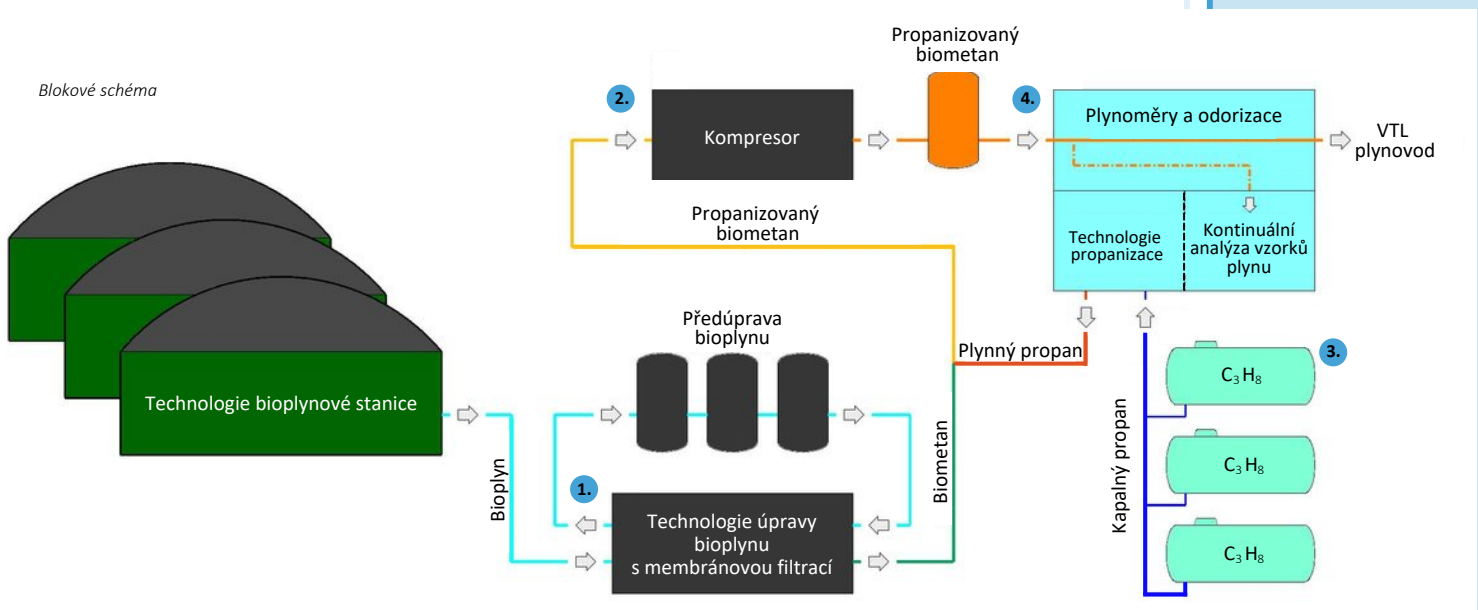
Blokové schéma

Propanizovaný biometan

2.

Kompresor

4.

Plynoměry a odorizace

VTL plynovod

Propanizovaný biometan

Technologie propanizace

Kontinuální analýza vzorků plynu

Předúprava bioplynu

Plynný propan

3.

$C_3H_8$

Technologie bioplynové stanice

Biometan

Kapalný propan

$C_3H_8$

Bioplyn

1.

Technologie úpravy bioplynu s membránovou filtrací

$C_3H_8$